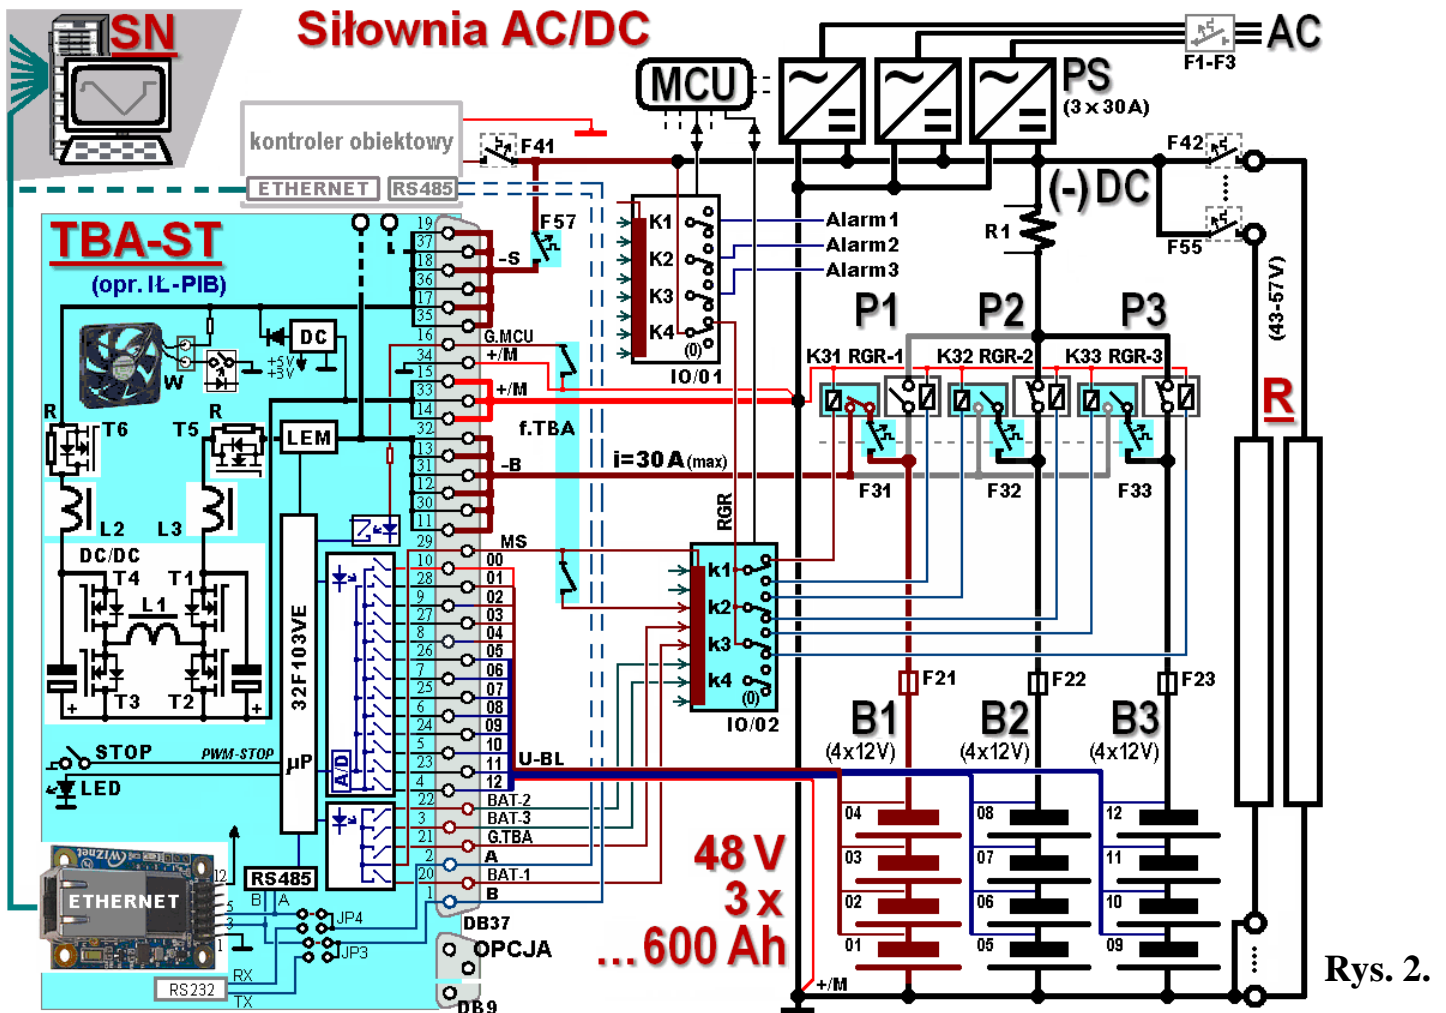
SN
Siłownia AC/DC
MCU
PS
(3 x 30A)
AC
F1-F3
kontroler obiektowy
ETHERNET
RS485
F41
F42
(-) DC
F55
R1
TBA-ST
(opr. IŁ-PIB)
F57
-S
K1
K2
K3
K4
(0)
IO/01
Alarm1
Alarm2
Alarm3
P1
P2
P3
(43-57V)
DC
W
+5V
+3V
G.MCU
+/M
+/M
K31 RGR-1
K32 RGR-2
K33 RGR-3
R
R
T6
T5
R
LEM
f.TBA
-B
i=30 A (max)
F31
F32
F33
L2
L3
DC/DC
T4
T1
L1
T3
T2
32F103VE
MS
RGR
k1
k2
k3
k4
(0)
IO/02
F21
F22
F23
B1
(4x12V)
B2
(4x12V)
B3
(4x12V)
19
37
18
36
17
35
16
34
15
33
14
32
13
31
12
30
11
29
10
28
9
27
8
26
7
25
6
24
5
23
4
22
3
21
2
20
1
00
01
02
03
04
05
06
07
08
09
10
11
12
U-BL
BAT-2
BAT-3
G.TBA
A
BAT-1
B
DB37
OPCJA
DB9
STOP
PWM-STOP
LED
A/D
µP
RS485
B
A
ETHERNET
12
5
3
1
JP4
JP3
RX
RS232
TX
48 V
3 x
...600 Ah
04
03
02
01
08
07
06
05
12
11
10
09
+/M
Rys. 2.